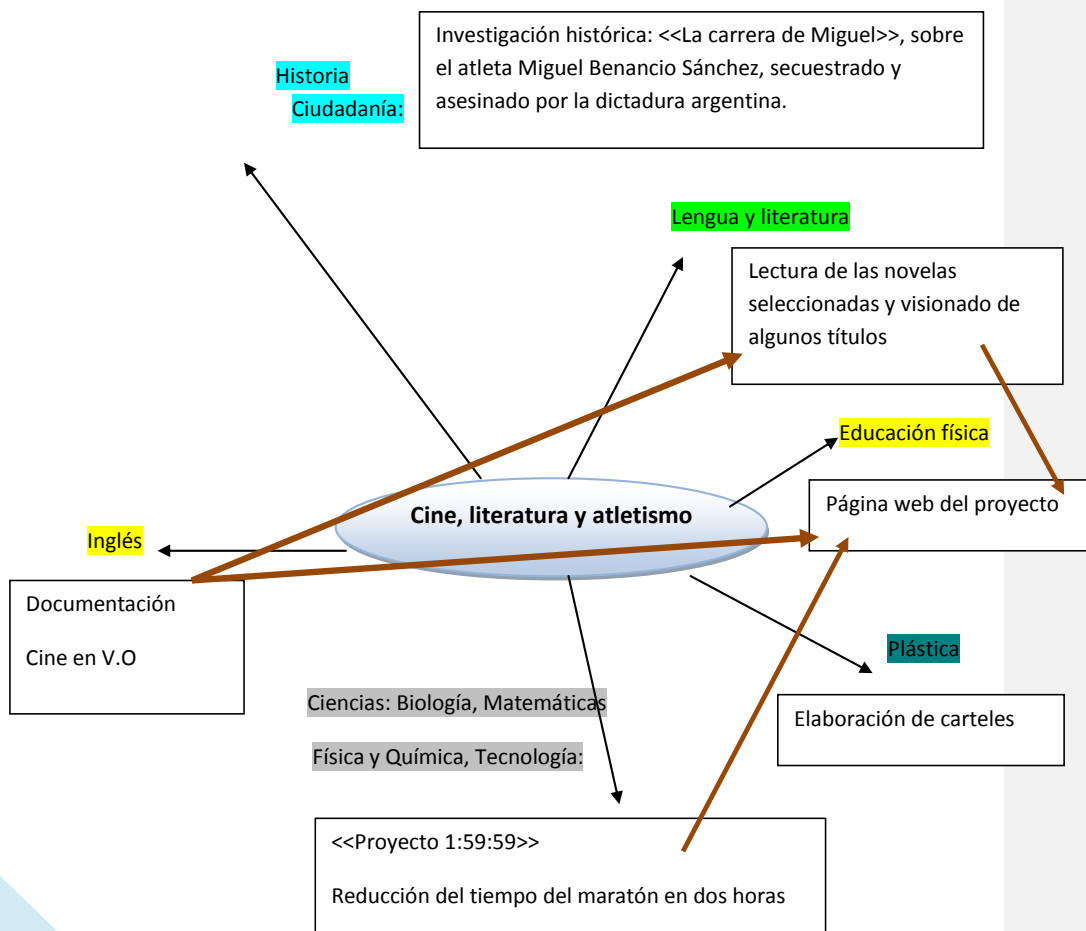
Investigación histórica: <<La carrera de Miguel>>, sobre el atleta Miguel Benancio Sánchez, secuestrado y asesinado por la dictadura argentina.

Historia

Ciudadanía:

Lengua y literatura

Lectura de las novelas seleccionadas y visionado de algunos títulos

Educación física

Cine, literatura y atletismo

Página web del proyecto

Inglés

Documentación

Cine en V.O

Plástica

Ciencias: Biología, Matemáticas

Física y Química, Tecnología:

Elaboración de carteles

<<Proyecto 1:59:59>>

Reducción del tiempo del maratón en dos horas